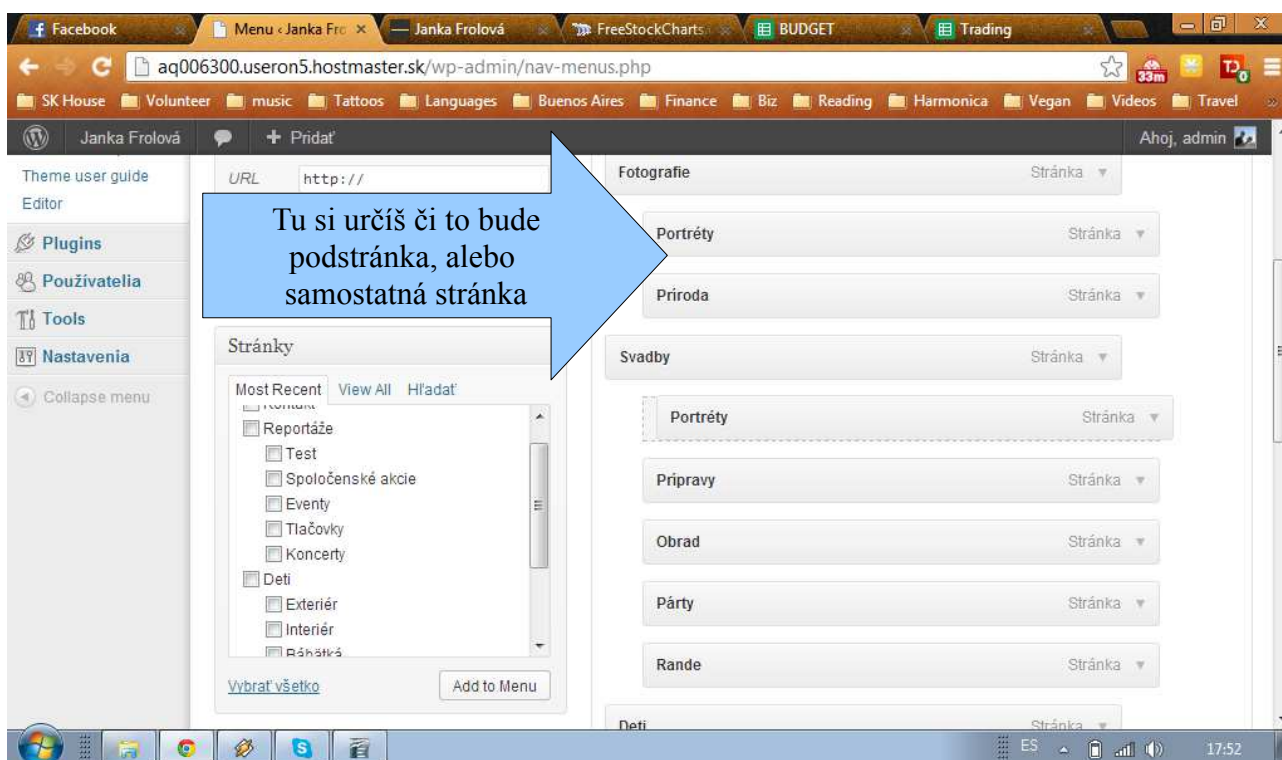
Facebook | Menu ‹ Janka Fro × | Janka Frolová | FreeStockCharts | BUDGET | Trading

aq006300.useron5.hostmaster.sk/wp-admin/nav-menus.php

33m

SK House | Volunteer | music | Tattoos | Languages | Buenos Aires | Finance | Biz | Reading | Harmonica | Vegan | Videos | Travel

Janka Frolová | + Pridať | Ahoj, admin

Theme user guide
Editor
Plugins
Používatelia
Tools
Nastavenia
Collapse menu

URL http://

Tu si určíš či to bude podstránka, alebo samostatná stránka

Stránky

Most Recent | View All | Hľadať

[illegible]
Reportáže
Test
Spoločenské akcie
Eventy
Tlačovky
Koncerty
Deti
Exteriér
Interiér
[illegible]

Vybrať všetko | Add to Menu

Fotografie Stránka
Portréty Stránka
Príroda Stránka
Svadby Stránka
Portréty Stránka
Prípravy Stránka
Obrad Stránka
Párty Stránka
Rande Stránka
Deti Stránka

ES 17:52